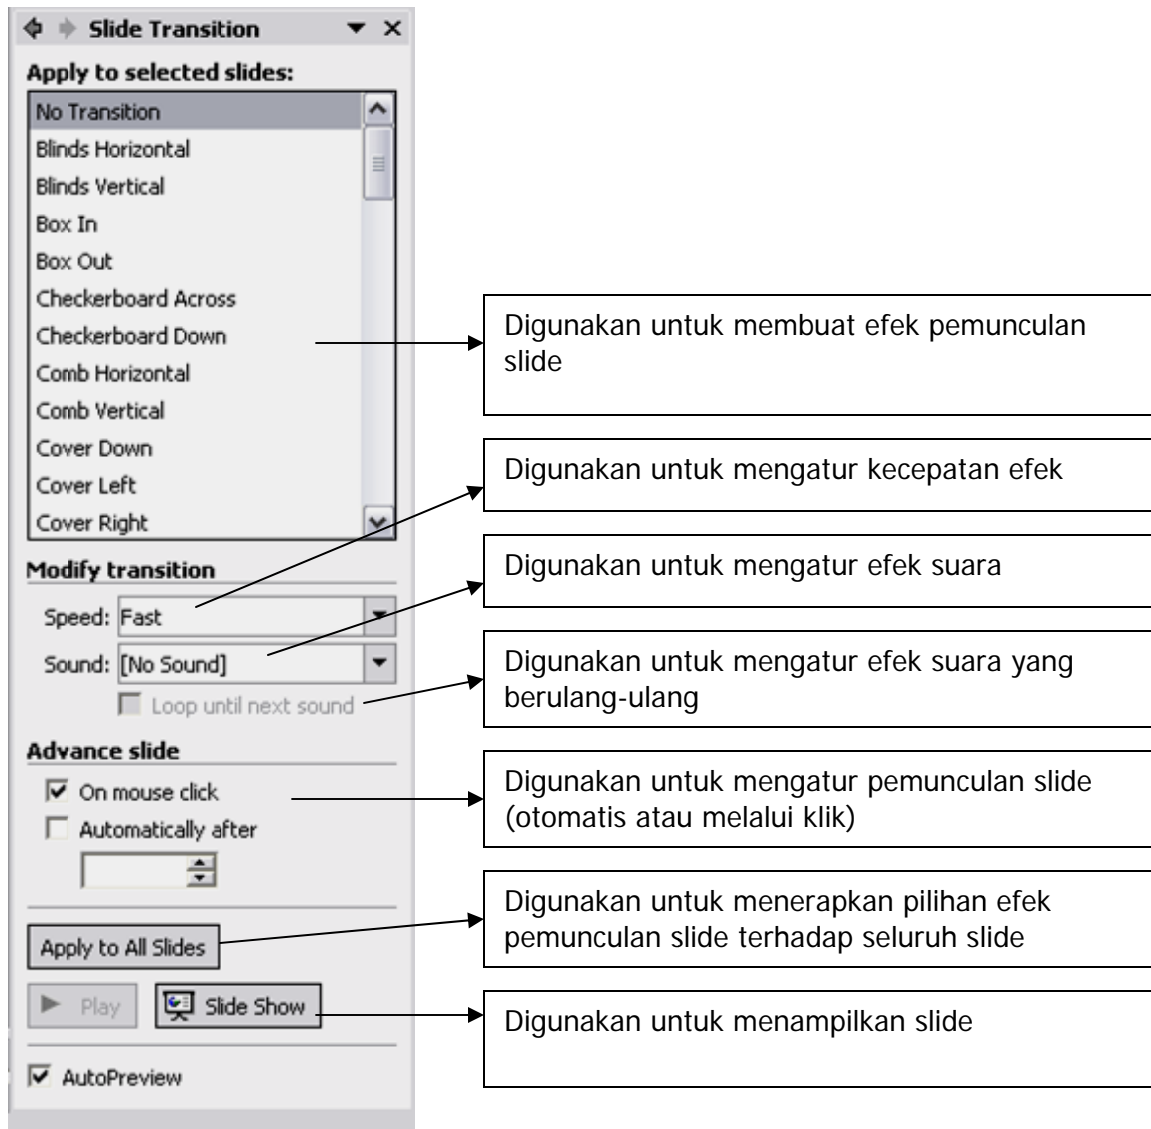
Slide Transition

Apply to selected slides:

No Transition
Blinds Horizontal
Blinds Vertical
Box In
Box Out
Checkerboard Across
Checkerboard Down
Comb Horizontal
Comb Vertical
Cover Down
Cover Left
Cover Right

Modify transition

Speed: Fast

Sound: [No Sound]

Loop until next sound

Advance slide

On mouse click

Automatically after

Apply to All Slides

Play

Slide Show

AutoPreview

Digunakan untuk membuat efek pemunculan slide

Digunakan untuk mengatur kecepatan efek

Digunakan untuk mengatur efek suara

Digunakan untuk mengatur efek suara yang berulang-ulang

Digunakan untuk mengatur pemunculan slide (otomatis atau melalui klik)

Digunakan untuk menerapkan pilihan efek pemunculan slide terhadap seluruh slide

Digunakan untuk menampilkan slide